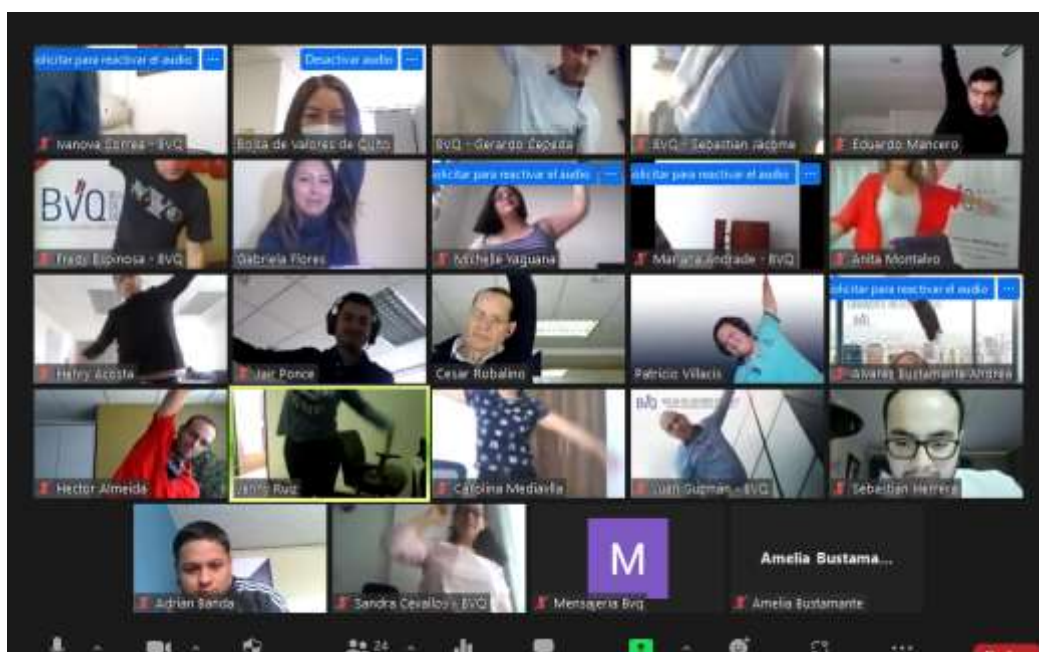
olicitar para reactivar el audio ···
Ivanova Correa - BVQ
Desactivar audio ···
Bolsa de Valores de Quito
BVQ - Gerardo Cepeda
BVQ - Sebastian Jácome
Eduardo Mancero
BVQ
Fredy Espinosa - BVQ
Gabriela Flores
olicitar para reactivar el audio ···
Michelle Yaguana
olicitar para reactivar el audio ···
Mariana Andrade - BVQ
Anita Montalvo
Henry Acosta
Jair Ponce
Cesar Rubalino
Patricio Villacis
olicitar para reactivar el audio ···
Alvarez Bustamante Andrea
Hector Almeida
Jaime Ruiz
Carolina Mediavilla
Juan Guzman - BVQ
Sebastian Herrera
Adrian Banda
Sandra Cevallos - BVQ
M
Mensajeria Bvq
Amelia Bustama...
Amelia Bustamante
24